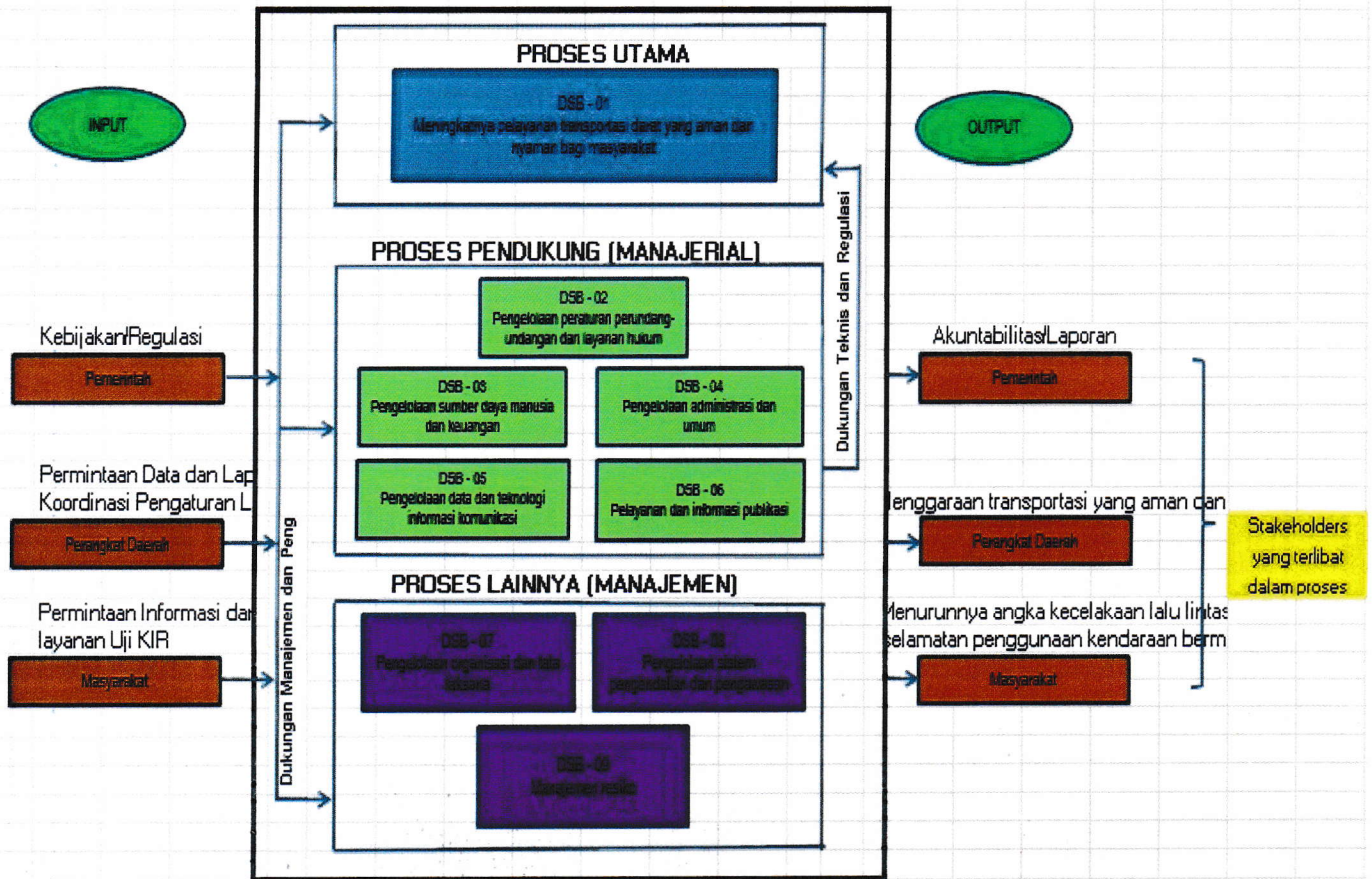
INPUT

PROSES UTAMA

DSB - 01
Meningkatnya pelayanan transportasi darat yang aman dan nyaman bagi masyarakat

OUTPUT

Dukungan Teknis dan Regulasi

PROSES PENDUKUNG (MANAJERIAL)

DSB - 02
Pengelolaan peraturan perundang-undangan dan layanan hukum

Kebijakan/Regulasi

Pemerintah

DSB - 03
Pengelolaan sumber daya manusia dan keuangan

DSB - 04
Pengelolaan administrasi dan umum

Akuntabilitas/Laporan

Pemerintah

Permintaan Data dan Lap
Koordinasi Pengaturan L

DSB - 05
Pengelolaan data dan teknologi informasi komunikasi

DSB - 06
Pelayanan dan informasi publikasi

lenggaraan transportasi yang aman dan

Perangkat Daerah

Perangkat Daerah

Stakeholders yang terlibat dalam proses

Dukungan Manajemen dan Peng

PROSES LAINNYA (MANAJEMEN)

Permintaan Informasi dar
layanan Uji KIR

DSB - 07
Pengelolaan organisasi dan tata laksana

DSB - 08
Pengelolaan sistem pengendalian dan pengawasan

Menurunnya angka kecelakaan lalu lintas
selamatan penggunaan kendaraan berm

Masyarakat

Masyarakat

DSB - 09
Manajemen resiko